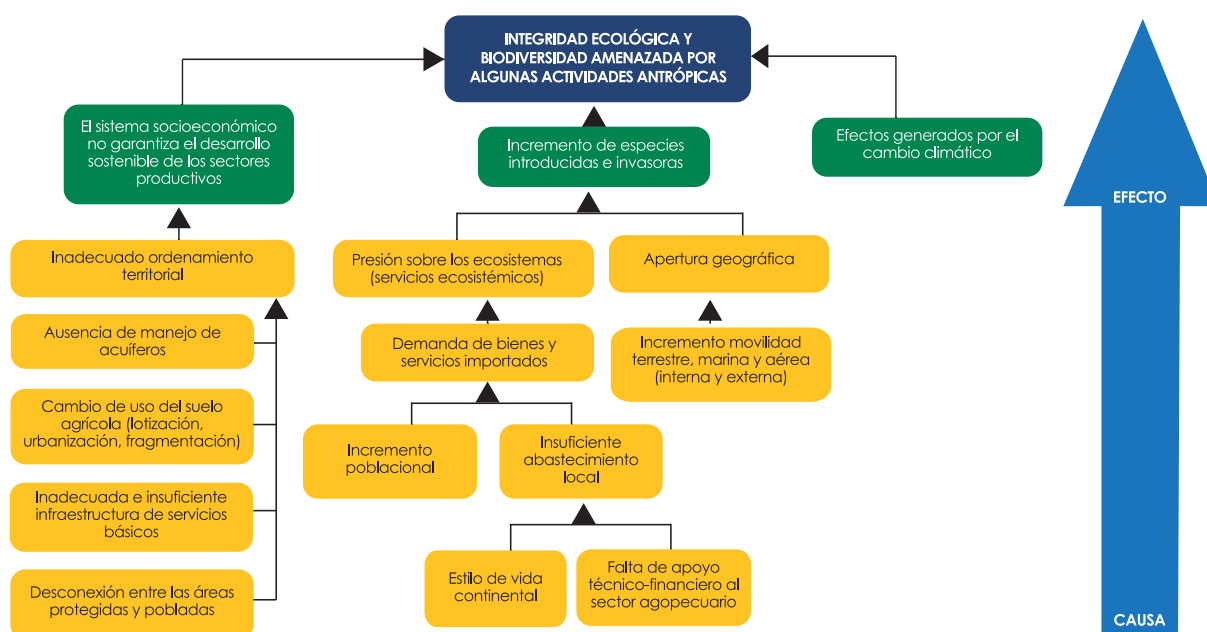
INTEGRIDAD ECOLÓGICA Y BIODIVERSIDAD AMENAZADA POR ALGUNAS ACTIVIDADES ANTRÓPICAS

El sistema socioeconómico no garantiza el desarrollo sostenible de los sectores productivos

Incremento de especies introducidas e invasoras

Efectos generados por el cambio climático

EFECTO

Inadecuado ordenamiento territorial

Ausencia de manejo de acuíferos

Cambio de uso del suelo agrícola (lotización, urbanización, fragmentación)

Inadecuada e insuficiente infraestructura de servicios básicos

Desconexión entre las áreas protegidas y pobladas

Presión sobre los ecosistemas (servicios ecosistémicos)

Demanda de bienes y servicios importados

Incremento poblacional

Insuficiente abastecimiento local

Estilo de vida continental

Falta de apoyo técnico-financiero al sector agopecuario

Apertura geográfica

Incremento movilidad terrestre, marina y aérea (interna y externa)

CAUSA